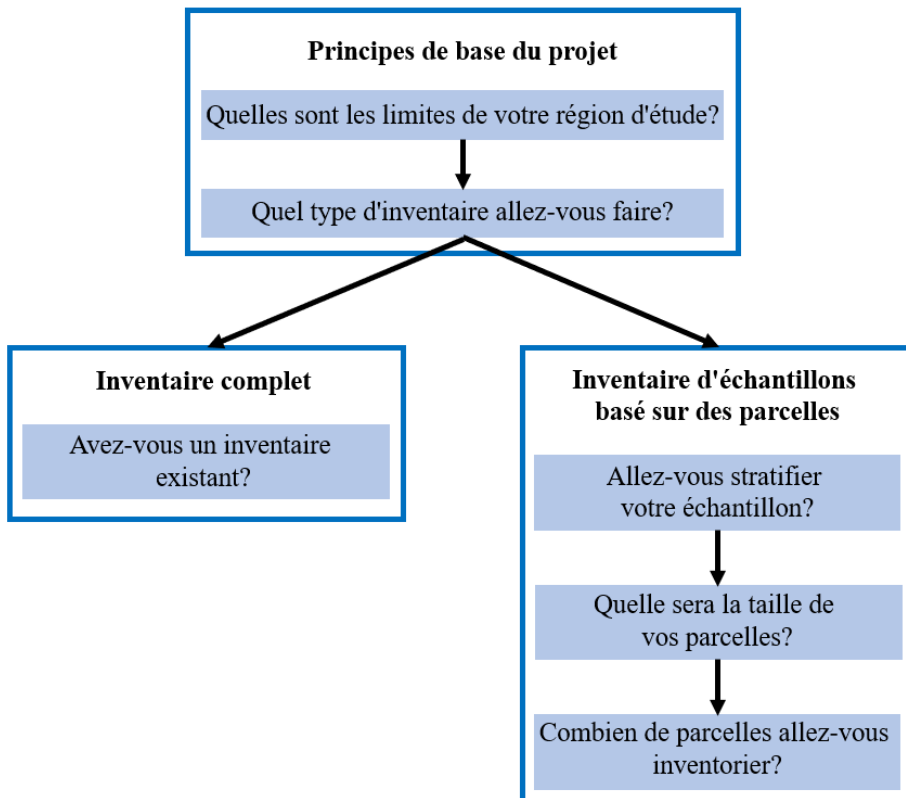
Principes de base du projet

Quelles sont les limites de votre région d'étude?

Quel type d'inventaire allez-vous faire?

Inventaire complet

Avez-vous un inventaire existant?

Inventaire d'échantillons basé sur des parcelles

Allez-vous stratifier votre échantillon?

Quelle sera la taille de vos parcelles?

Combien de parcelles allez-vous inventorier?